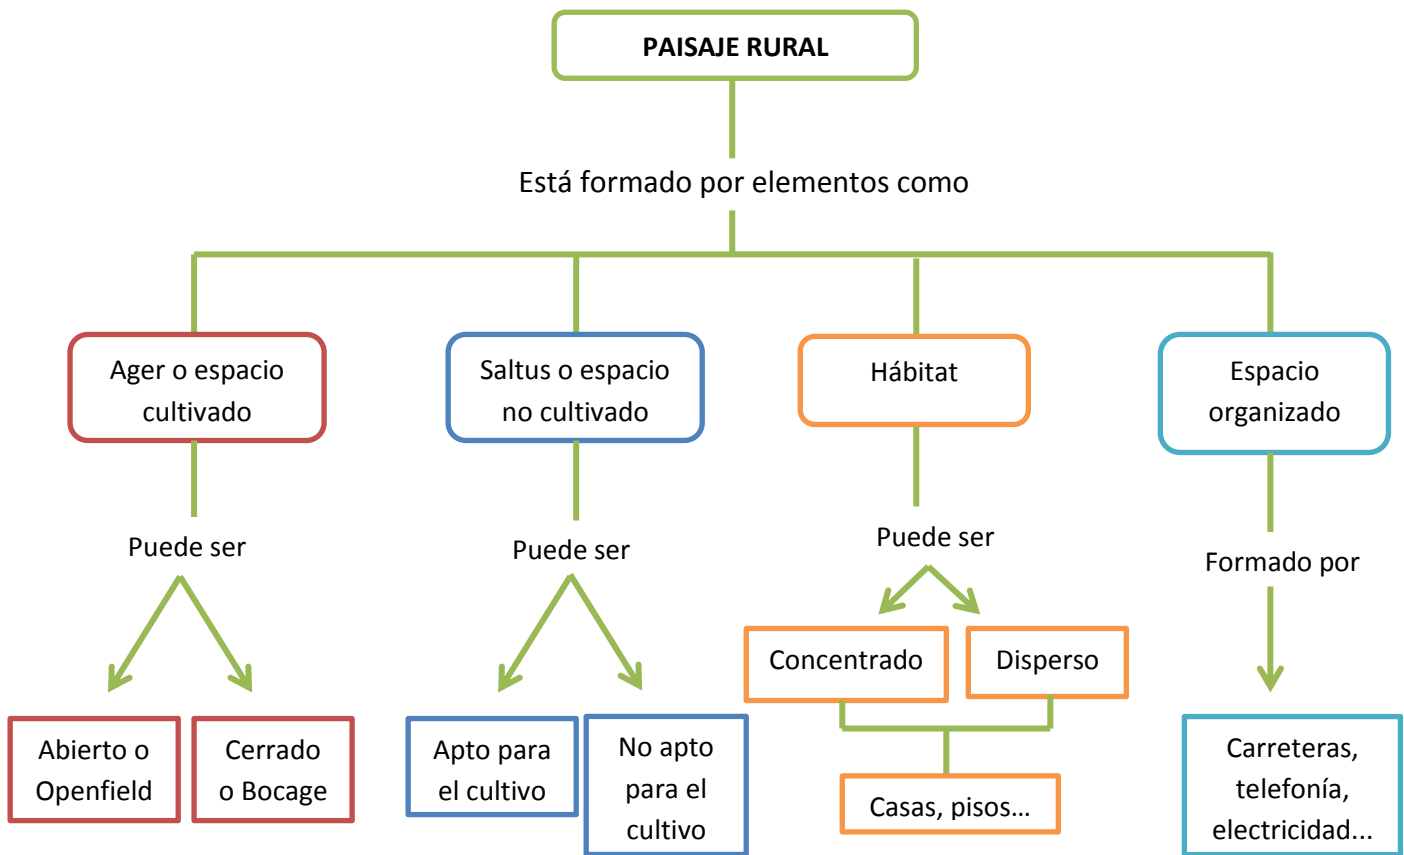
PAISAJE RURAL

Está formado por elementos como

Ager o espacio cultivado

Saltus o espacio no cultivado

Hábitat

Espacio organizado

Puede ser

Puede ser

Puede ser

Formado por

Abierto o Openfield

Cerrado o Bocage

Apto para el cultivo

No apto para el cultivo

Concentrado

Disperso

Casas, pisos…

Carreteras, telefonía, electricidad...